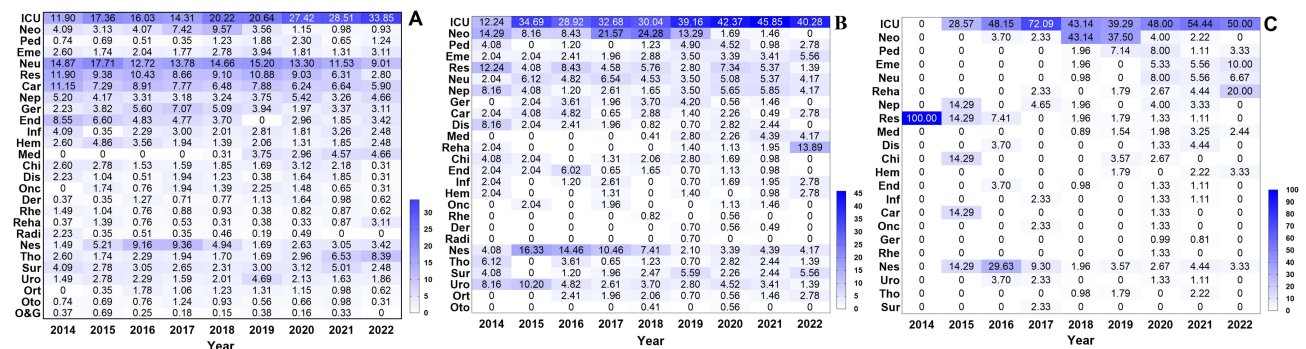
A

| | 2014 | 2015 | 2016 | 2017 | 2018 | 2019 | 2020 | 2021 | 2022 |
|---|---|---|---|---|---|---|---|---|---|
| ICU | 11.90 | 17.36 | 16.03 | 14.31 | 20.22 | 20.64 | 27.42 | 28.51 | 33.85 |
| Neo | 4.09 | 3.13 | 4.07 | 7.42 | 9.57 | 3.56 | 1.15 | 0.98 | 0.93 |
| Ped | 0.74 | 0.69 | 0.51 | 0.35 | 1.23 | 1.88 | 2.30 | 0.65 | 1.24 |
| Eme | 2.60 | 1.74 | 2.04 | 1.77 | 2.78 | 3.94 | 1.81 | 1.31 | 3.11 |
| Neu | 14.87 | 17.71 | 12.72 | 13.78 | 14.66 | 15.20 | 13.30 | 11.53 | 9.01 |
| Res | 11.90 | 9.38 | 10.43 | 8.66 | 9.10 | 10.88 | 9.03 | 6.31 | 2.80 |
| Car | 11.15 | 7.29 | 8.91 | 7.77 | 6.48 | 7.88 | 6.24 | 6.64 | 5.90 |
| Nep | 5.20 | 4.17 | 3.31 | 3.18 | 3.24 | 3.75 | 5.42 | 3.26 | 4.66 |
| Ger | 2.23 | 3.82 | 5.60 | 7.07 | 5.09 | 3.94 | 1.97 | 3.37 | 3.11 |
| End | 8.55 | 6.60 | 4.83 | 4.77 | 3.70 | 0 | 2.96 | 1.85 | 3.42 |
| Inf | 4.09 | 0.35 | 2.29 | 3.00 | 2.01 | 2.81 | 1.81 | 3.26 | 2.48 |
| Hem | 2.60 | 4.86 | 3.56 | 1.94 | 1.39 | 2.06 | 1.31 | 1.85 | 2.48 |
| Med | 0 | 0 | 0 | 0 | 0.31 | 3.75 | 2.96 | 4.57 | 4.66 |
| Chi | 2.60 | 2.78 | 1.53 | 1.59 | 1.85 | 1.69 | 3.12 | 2.18 | 0.31 |
| Dis | 2.23 | 1.04 | 0.51 | 1.94 | 1.23 | 0.38 | 1.64 | 1.85 | 0.31 |
| Onc | 0 | 1.74 | 0.76 | 1.94 | 1.39 | 2.25 | 1.48 | 0.65 | 0.31 |
| Der | 0.37 | 0.35 | 1.27 | 0.71 | 0.77 | 1.13 | 1.64 | 0.98 | 0.62 |
| Rhe | 1.49 | 1.04 | 0.76 | 0.88 | 0.93 | 0.38 | 0.82 | 0.87 | 0.62 |
| Reha | 0.37 | 1.39 | 0.76 | 0.53 | 0.31 | 0.38 | 0.33 | 0.87 | 3.11 |
| Radi | 2.23 | 0.35 | 0.51 | 0.35 | 0.46 | 0.19 | 0.49 | 0 | 0 |
| Nes | 1.49 | 5.21 | 9.16 | 9.36 | 4.94 | 1.69 | 2.63 | 3.05 | 3.42 |
| Tho | 2.60 | 1.74 | 2.29 | 1.94 | 1.70 | 1.69 | 2.96 | 6.53 | 8.39 |
| Sur | 4.09 | 2.78 | 3.05 | 2.65 | 2.31 | 3.00 | 3.12 | 5.01 | 2.48 |
| Uro | 1.49 | 2.78 | 2.29 | 1.59 | 2.01 | 4.69 | 2.13 | 1.63 | 1.86 |
| Ort | 0 | 0.35 | 1.78 | 1.06 | 1.23 | 1.31 | 1.15 | 0.98 | 0.62 |
| Oto | 0.74 | 0.69 | 0.76 | 1.24 | 0.93 | 0.56 | 0.66 | 0.98 | 0.31 |
| O&G | 0.37 | 0.69 | 0.25 | 0.18 | 0.15 | 0.38 | 0.16 | 0.33 | 0 |

Year
30 25 20 15 10 5 0

B

| | 2014 | 2015 | 2016 | 2017 | 2018 | 2019 | 2020 | 2021 | 2022 |
|---|---|---|---|---|---|---|---|---|---|
| ICU | 12.24 | 34.69 | 28.92 | 32.68 | 30.04 | 39.16 | 42.37 | 45.85 | 40.28 |
| Neo | 14.29 | 8.16 | 8.43 | 21.57 | 24.28 | 13.29 | 1.69 | 1.46 | 0 |
| Ped | 4.08 | 0 | 1.20 | 0 | 1.23 | 4.90 | 4.52 | 0.98 | 2.78 |
| Eme | 2.04 | 2.04 | 2.41 | 1.96 | 2.88 | 3.50 | 3.39 | 3.41 | 5.56 |
| Res | 12.24 | 4.08 | 8.43 | 4.58 | 5.76 | 2.80 | 7.34 | 5.37 | 1.39 |
| Neu | 2.04 | 6.12 | 4.82 | 6.54 | 4.53 | 3.50 | 5.08 | 5.37 | 4.17 |
| Nep | 8.16 | 4.08 | 1.20 | 2.61 | 1.65 | 3.50 | 5.65 | 5.85 | 4.17 |
| Ger | 0 | 2.04 | 3.61 | 1.96 | 3.70 | 4.20 | 0.56 | 1.46 | 0 |
| Car | 2.04 | 4.08 | 2.41 | 0.65 | 2.88 | 1.40 | 2.26 | 0.49 | 2.78 |
| Dis | 8.16 | 2.04 | 2.41 | 1.96 | 0.82 | 0.70 | 2.82 | 2.44 | 0 |
| Med | 0 | 0 | 0 | 0 | 0.41 | 2.80 | 2.26 | 4.39 | 4.17 |
| Reha | 2.04 | 0 | 0 | 0 | 0 | 1.40 | 1.13 | 1.95 | 13.89 |
| Chi | 4.08 | 2.04 | 0 | 1.31 | 2.06 | 2.80 | 1.69 | 0.98 | 0 |
| End | 2.04 | 2.04 | 6.02 | 0.65 | 1.65 | 0.70 | 1.13 | 0.98 | 0 |
| Inf | 2.04 | 0 | 1.20 | 2.61 | 0 | 0.70 | 1.69 | 1.95 | 2.78 |
| Hem | 2.04 | 0 | 0 | 1.31 | 0 | 1.40 | 0 | 0.98 | 2.78 |
| Onc | 0 | 2.04 | 0 | 1.96 | 0 | 0.70 | 1.13 | 1.46 | 0 |
| Rhe | 0 | 0 | 0 | 0 | 0.82 | 0 | 0.56 | 0 | 0 |
| Der | 0 | 0 | 0 | 0 | 0 | 0.70 | 0.56 | 0.49 | 0 |
| Radi | 0 | 0 | 0 | 0 | 0 | 0.70 | 0 | 0 | 0 |
| Nes | 4.08 | 16.33 | 14.46 | 10.46 | 7.41 | 2.10 | 3.39 | 4.39 | 4.17 |
| Tho | 6.12 | 0 | 3.61 | 0.65 | 1.23 | 0.70 | 2.82 | 2.44 | 1.39 |
| Sur | 4.08 | 0 | 1.20 | 1.96 | 2.47 | 5.59 | 2.26 | 2.44 | 5.56 |
| Uro | 8.16 | 10.20 | 4.82 | 2.61 | 3.70 | 2.80 | 4.52 | 3.41 | 1.39 |
| Ort | 0 | 0 | 2.41 | 1.96 | 2.06 | 0.70 | 0.56 | 1.46 | 2.78 |
| Oto | 0 | 0 | 0 | 0 | 0.41 | 0 | 0.56 | 0 | 0 |

Year
45 40 35 30 25 20 15 10 5 0

C

| | 2014 | 2015 | 2016 | 2017 | 2018 | 2019 | 2020 | 2021 | 2022 |
|---|---|---|---|---|---|---|---|---|---|
| ICU | 0 | 28.57 | 48.15 | 72.09 | 43.14 | 39.29 | 48.00 | 54.44 | 50.00 |
| Neo | 0 | 0 | 3.70 | 2.33 | 43.14 | 37.50 | 4.00 | 2.22 | 0 |
| Ped | 0 | 0 | 0 | 0 | 1.96 | 7.14 | 8.00 | 1.11 | 3.33 |
| Eme | 0 | 0 | 0 | 0 | 1.96 | 0 | 5.33 | 5.56 | 10.00 |
| Neu | 0 | 0 | 0 | 0 | 0.98 | 0 | 8.00 | 5.56 | 6.67 |
| Reha | 0 | 0 | 0 | 2.33 | 0 | 1.79 | 2.67 | 4.44 | 20.00 |
| Nep | 0 | 14.29 | 0 | 4.65 | 1.96 | 0 | 4.00 | 3.33 | 0 |
| Res | 100.00 | 14.29 | 7.41 | 0 | 1.96 | 1.79 | 1.33 | 1.11 | 0 |
| Med | 0 | 0 | 0 | 0 | 0.89 | 1.54 | 1.98 | 3.25 | 2.44 |
| Dis | 0 | 0 | 3.70 | 0 | 0 | 0 | 1.33 | 4.44 | 0 |
| Chi | 0 | 14.29 | 0 | 0 | 0 | 3.57 | 2.67 | 0 | 0 |
| Hem | 0 | 0 | 0 | 0 | 0 | 1.79 | 0 | 2.22 | 3.33 |
| End | 0 | 0 | 3.70 | 0 | 0.98 | 0 | 1.33 | 1.11 | 0 |
| Inf | 0 | 0 | 0 | 2.33 | 0 | 0 | 1.33 | 1.11 | 0 |
| Car | 0 | 14.29 | 0 | 0 | 0 | 0 | 1.33 | 0 | 0 |
| Onc | 0 | 0 | 0 | 2.33 | 0 | 0 | 1.33 | 0 | 0 |
| Ger | 0 | 0 | 0 | 0 | 0 | 0 | 0.99 | 0.81 | 0 |
| Rhe | 0 | 0 | 0 | 0 | 0 | 0 | 1.33 | 0 | 0 |
| Nes | 0 | 14.29 | 29.63 | 9.30 | 1.96 | 3.57 | 2.67 | 4.44 | 3.33 |
| Uro | 0 | 0 | 3.70 | 2.33 | 0 | 0 | 1.33 | 1.11 | 0 |
| Tho | 0 | 0 | 0 | 0 | 0.98 | 1.79 | 0 | 2.22 | 0 |
| Sur | 0 | 0 | 0 | 2.33 | 0 | 0 | 0 | 0 | 0 |

Year
100 90 80 70 60 50 40 30 20 10 0